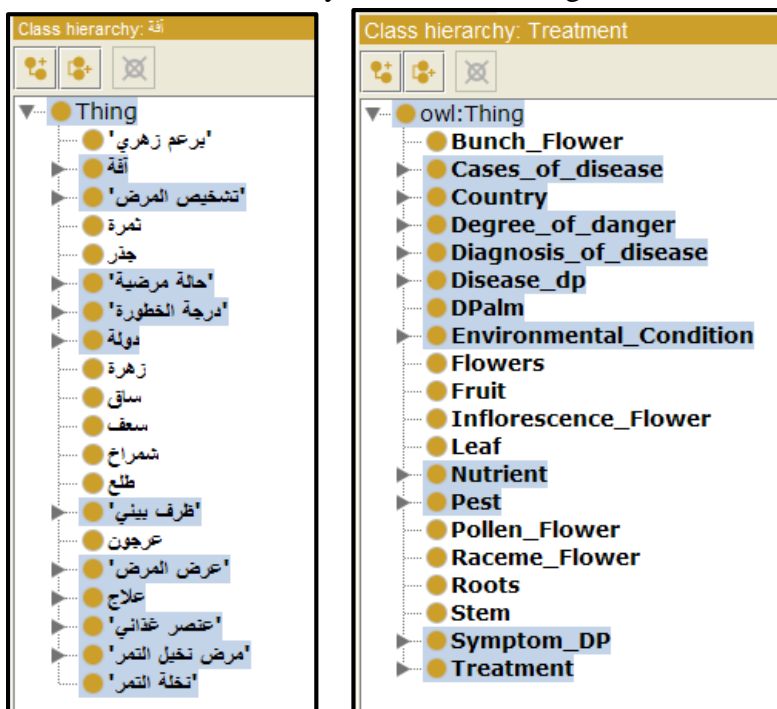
Class hierarchy: آفة

Thing
'برعم زهري'
آفة
'تشخيص المرض'
ثمرة
جذر
'حالة مرضية'
'درجة الخطورة'
دولة
زهرة
ساق
سعف
شمراخ
طلع
'ظرف بيئي'
عرجون
'عرض المرض'
علاج
'عنصر غذائي'
'مرض نخيل التمر'
'نخلة التمر'

Class hierarchy: Treatment

owl:Thing
Bunch_Flower
Cases_of_disease
Country
Degree_of_danger
Diagnosis_of_disease
Disease_dp
DPalm
Environmental_Condition
Flowers
Fruit
Inflorescence_Flower
Leaf
Nutrient
Pest
Pollen_Flower
Raceme_Flower
Roots
Stem
Symptom_DP
Treatment